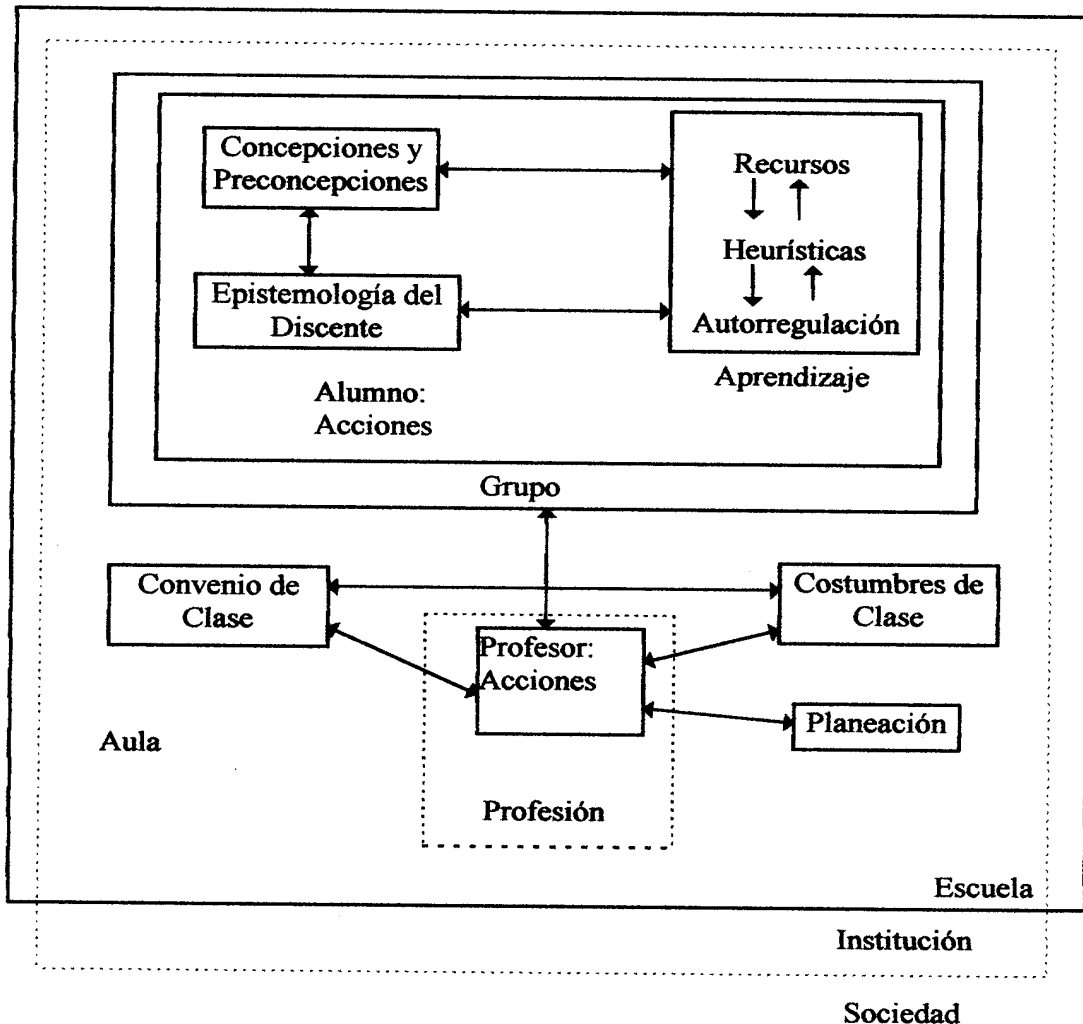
Concepciones y Preconcepciones

Recursos

Heurísticas

Autorregulación

Epistemología del Discente

Aprendizaje

Alumno: Acciones

Grupo

Convenio de Clase

Costumbres de Clase

Profesor: Acciones

Planeación

Aula

Profesión

Escuela

Institución

Sociedad